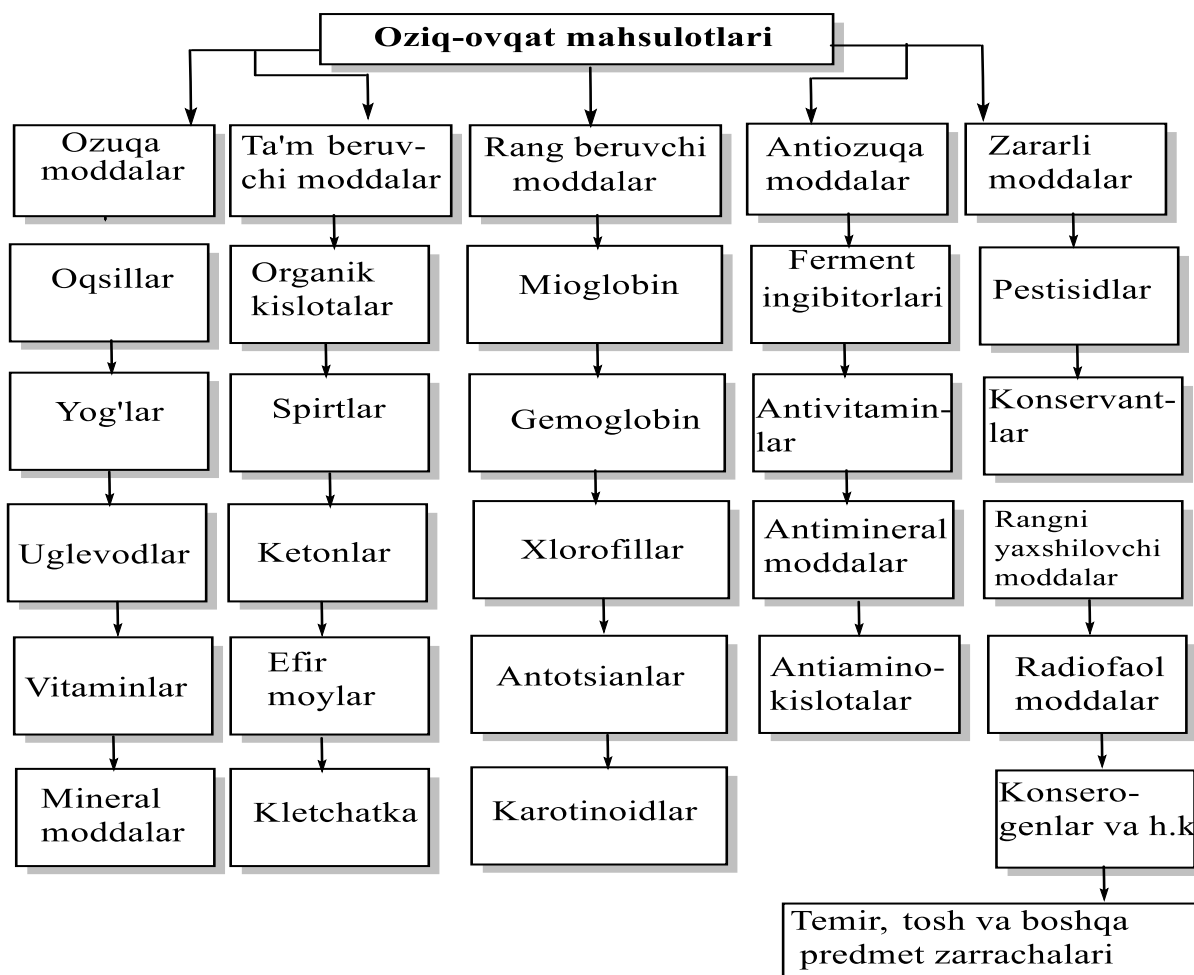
Oziq-ovqat mahsulotlari

Ozuqa moddalar

Oqsillar

Yog'lar

Uglevodlar

Vitaminlar

Mineral moddalar

Ta'm beruvchi moddalar

Organik kislotalar

Spirtlar

Ketonlar

Efir moylar

Kletchatka

Rang beruvchi moddalar

Mioglobin

Gemoglobin

Xlorofillar

Antotsianlar

Karotinoidlar

Antiozuqa moddalar

Ferment ingibitorlari

Antivitaminlar

Antimineral moddalar

Antiaminokislotalar

Zararli moddalar

Pestisidlar

Konservantlar

Rangni yaxshilovchi moddalar

Radiofaol moddalar

Konserogenlar va h.k

Temir, tosh va boshqa predmet zarrachalari